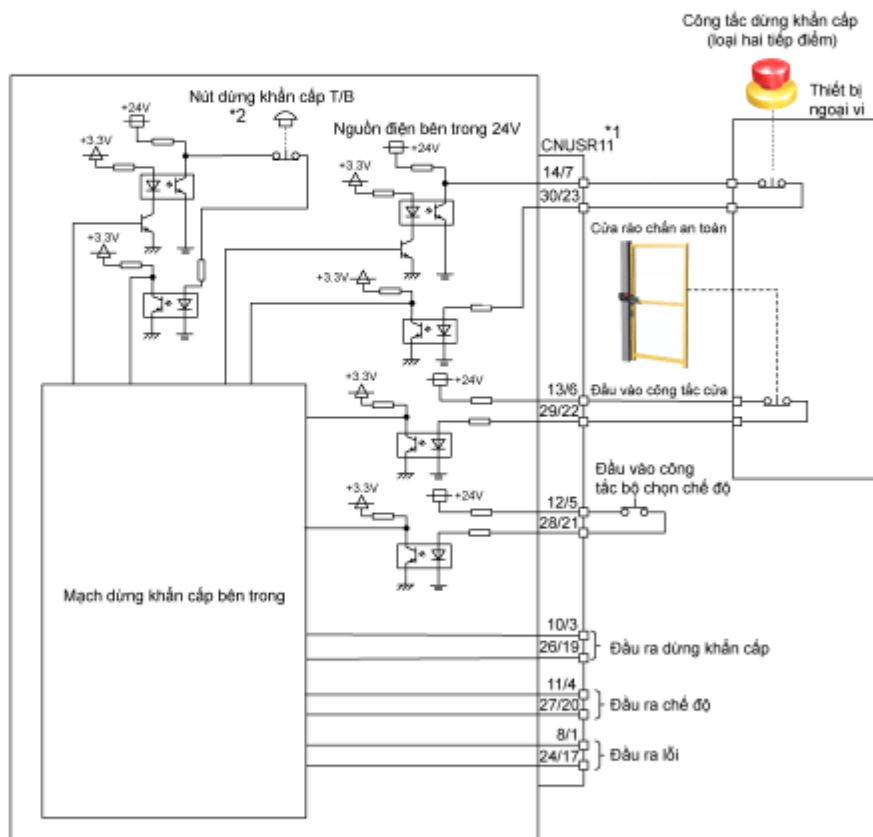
Công tắc dừng khẩn cấp
(loại hai tiếp điểm)

Thiết bị
ngoại vi

Nút dừng khẩn cấp T/B
*2

+24V

+3.3V

Nguồn điện bên trong 24V

+24V

+3.3V

CNUSR11
*1

14/7

30/23

+3.3V

Cửa rào chắn an toàn

+3.3V

+3.3V

+24V

13/6

Đầu vào công tắc cửa

29/22

+3.3V

+24V

Đầu vào công
tắc bộ chọn chế độ

12/5

28/21

Mạch dừng khẩn cấp bên trong

10/3

26/19

Đầu ra dừng khẩn cấp

11/4

27/20

Đầu ra chế độ

8/1

24/17

Đầu ra lỗi